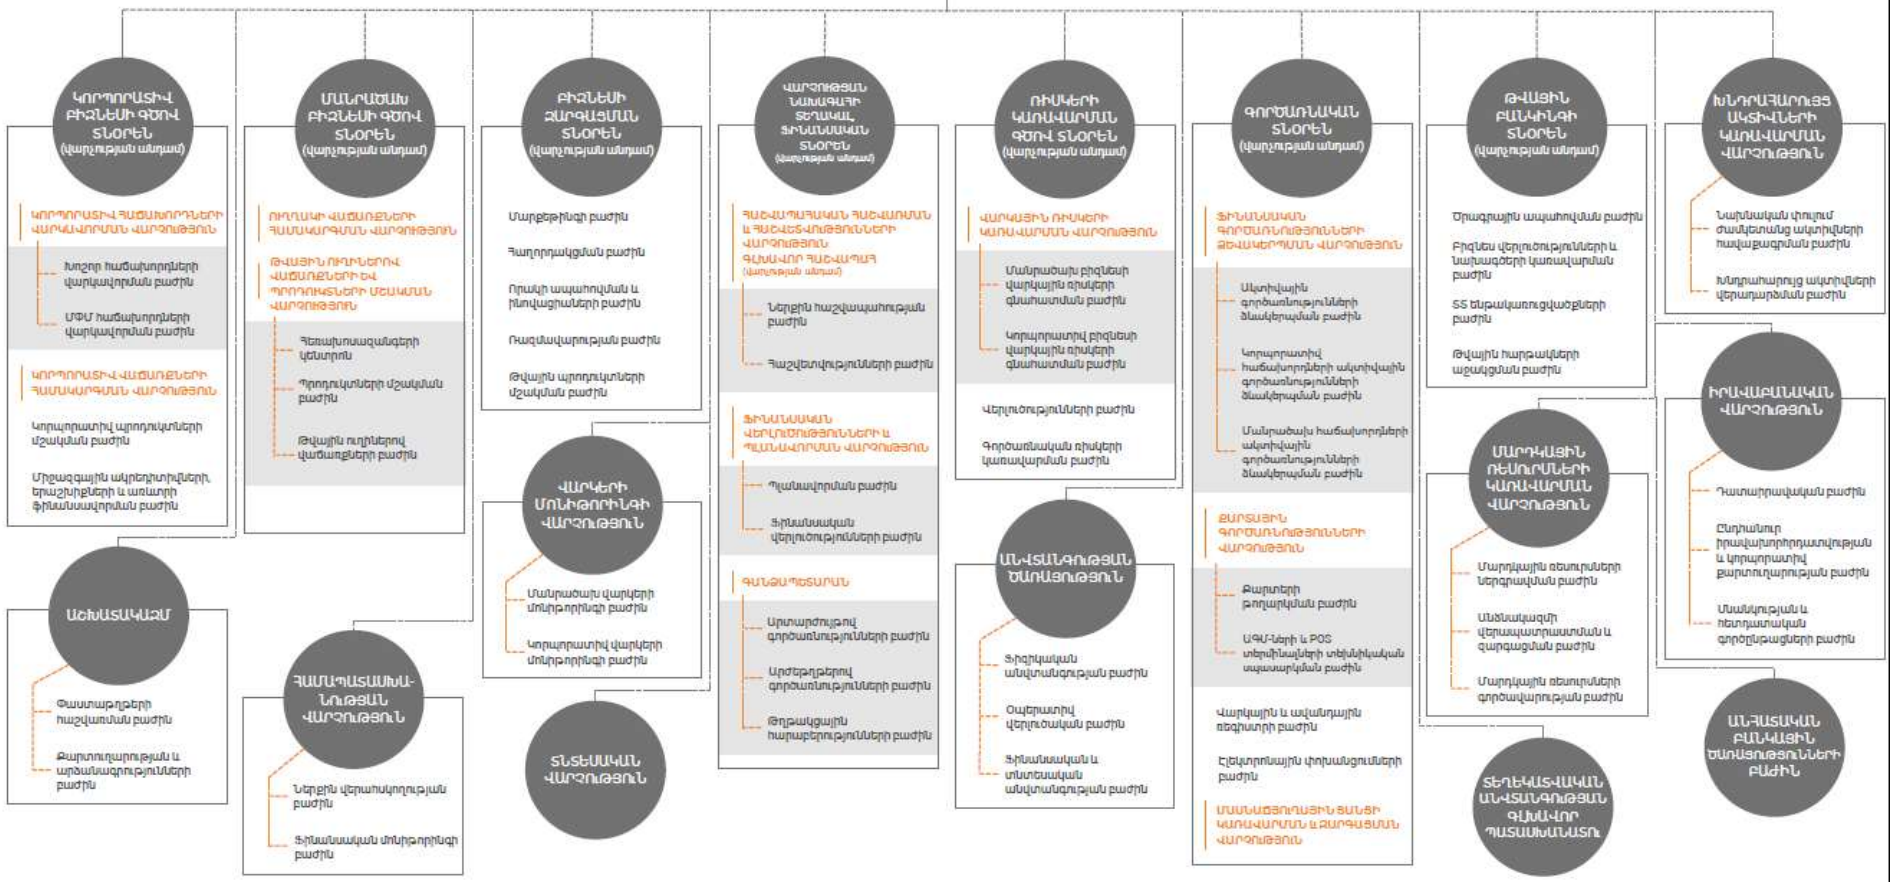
ԿՈՐՊՈՐԱՏԻՎ ԲԻԶՆԵՍԻ ԳԾՈՎ ՏՆՕՐԵՆ
(վարչության անդամ)

ԿՈՐՊՈՐԱՏԻՎ ՀԱՃԱԽՈՐԴՆԵՐԻ ՎԱՐԿԱՎՈՐՄԱՆ ՎԱՐՉՈՒԹՅՈՒՆ

Խոշոր հաճախորդների վարկավորման բաժին

ՓՄՁ հաճախորդների վարկավորման բաժին

ԿՈՐՊՈՐԱՏԻՎ ՎԱՃԱՌՔՆԵՐԻ ՀԱՄԱԿԱՐԳՄԱՆ ՎԱՐՉՈՒԹՅՈՒՆ

Կորպորատիվ պրոդուկտների մշակման բաժին

Միջազգային ակրեդիտիվների, երաշխիքների և առևտրի ֆինանսավորման բաժին

ՄԱՆՐԱԾԱԽ ԲԻԶՆԵՍԻ ԳԾՈՎ ՏՆՕՐԵՆ
(վարչության անդամ)

ՈՒՂՂԱԿԻ ՎԱՃԱՌՔՆԵՐԻ ՀԱՄԱԿԱՐԳՄԱՆ ՎԱՐՉՈՒԹՅՈՒՆ

ԹՎԱՅԻՆ ՈՒՂԻՆԵՐՈՎ ՎԱՃԱՌՔՆԵՐԻ ԵՎ ՊՐՈԴՈՒԿՏՆԵՐԻ ՄՇԱԿՄԱՆ ՎԱՐՉՈՒԹՅՈՒՆ

Հեռախոսազանգերի կենտրոն

Պրոդուկտների մշակման բաժին

Թվային ուղիներով վաճառքների բաժին

ԲԻԶՆԵՍԻ ԶԱՐԳԱՑՄԱՆ ՏՆՕՐԵՆ
(վարչության անդամ)

Մարքեթինգի բաժին

Հաղորդակցման բաժին

Որակի ապահովման և խնդրահարույցների բաժին

Ռազմավարության բաժին

Թվային պրոդուկտների մշակման բաժին

ՎԱՐԿԵՐԻ ՄՈՆԻԹՈՐԻՆԳԻ ՎԱՐՉՈՒԹՅՈՒՆ

Մանրածախ վարկերի մոնիթորինգի բաժին

Կորպորատիվ վարկերի մոնիթորինգի բաժին

ՏՆՏԵՍԱԿԱՆ ՎԱՐՉՈՒԹՅՈՒՆ

ՎԱՐՉՈՒԹՅԱՆ ՆԱԽԱԳԱՀԻ ՏԵՂԱԿԱԼ, ՖԻՆԱՆՍԱԿԱՆ ՏՆՕՐԵՆ
(վարչության անդամ)

ՀԱՇՎԱՊԱՀԱԿԱՆ ՀԱՇՎԱՌՄԱՆ և ՀԱՇՎԵՏՎՈՒԹՅՈՒՆՆԵՐԻ ՎԱՐՉՈՒԹՅՈՒՆ
ԳԼԽԱՎՈՐ ՀԱՇՎԱՊԱՀ
(վարչության անդամ)

Ներքին հաշվապահության բաժին

Հաշվետվությունների բաժին

ՖԻՆԱՆՍԱԿԱՆ ՎԵՐԼՈՒԾՈՒԹՅՈՒՆՆԵՐԻ և ՊԼԱՆԱՎՈՐՄԱՆ ՎԱՐՉՈՒԹՅՈՒՆ

Պլանավորման բաժին

Ֆինանսական վերլուծությունների բաժին

ԳԱՆՁԱՊԵՏԱՐԱՆ

Արտարժութային գործառնությունների բաժին

Արժեթղթերով գործառնությունների բաժին

Թղթակցային հարաբերությունների բաժին

ՌԻՍԿԵՐԻ ԿԱՌԱՎԱՐՄԱՆ ԳԾՈՎ ՏՆՕՐԵՆ
(վարչության անդամ)

ՎԱՐԿԱՅԻՆ ՌԻՍԿԵՐԻ ԿԱՌԱՎԱՐՄԱՆ ՎԱՐՉՈՒԹՅՈՒՆ

Մանրածախ բիզնեսի վարկային ռիսկերի գնահատման բաժին

Կորպորատիվ բիզնեսի վարկային ռիսկերի գնահատման բաժին

Վերլուծությունների բաժին

Գործառնական ռիսկերի կառավարման բաժին

ԱՆՎՏԱՆԳՈՒԹՅԱՆ ԾԱՌԱՅՈՒԹՅՈՒՆ

Ֆիզիկական անվտանգության բաժին

Օպերատիվ վերլուծական բաժին

Ֆինանսական և տնտեսական անվտանգության բաժին

ԳՈՐԾԱՌՆԱԿԱՆ ՏՆՕՐԵՆ
(վարչության անդամ)

ՖԻՆԱՆՍԱԿԱՆ ԳՈՐԾԱՌՆՈՒԹՅՈՒՆՆԵՐԻ ՁԵՎԱԿԵՐՊՄԱՆ ՎԱՐՉՈՒԹՅՈՒՆ

Ակտիվային գործառնությունների ձևակերպման բաժին

Կորպորատիվ հաճախորդների ակտիվային գործառնությունների ձևակերպման բաժին

Մանրածախ հաճախորդների ակտիվային գործառնությունների ձևակերպման բաժին

ՔԱՐՏԱՅԻՆ ԳՈՐԾԱՌՆՈՒԹՅՈՒՆՆԵՐԻ ՎԱՐՉՈՒԹՅՈՒՆ

Քարտերի թողարկման բաժին

ԱԳՄ-ների և POS տերմինալների տեխնիկական սպասարկման բաժին

Վարկային և ավանդային ծրագրերի բաժին

Էլեկտրոնային փոխանցումների բաժին

ՄԱՍՆԱՃՅՈՒՂԱՅԻՆ ՑԱՆՑԻ ԿԱՌԱՎԱՐՄԱՆ և ԶԱՐԳԱՑՄԱՆ ՎԱՐՉՈՒԹՅՈՒՆ

ԹՎԱՅԻՆ ԲԱՆԿԻՆԳԻ ՏՆՕՐԵՆ
(վարչության անդամ)

Ծրագրային ապահովման բաժին

Բիզնես վերլուծությունների և նախագծերի կառավարման բաժին

ՏՏ ենթակառուցվածքների բաժին

Թվային հարթակների աջակցման բաժին

ՄԱՐԴԿԱՅԻՆ ՌԵՍՈՒՐՍՆԵՐԻ ԿԱՌԱՎԱՐՄԱՆ ՎԱՐՉՈՒԹՅՈՒՆ

Մարդկային ռեսուրսների ներգրավման բաժին

Անձնակազմի վերապատրաստման և զարգացման բաժին

Մարդկային ռեսուրսների գործավարության բաժին

ՏԵՂԵԿԱՏՎԱԿԱՆ ԱՆՎՏԱՆԳՈՒԹՅԱՆ ԳԼԽԱՎՈՐ ՊԱՏԱՍԽԱՆԱՏՈՒ

ԽՆԴՐԱՀԱՐՈՒՅՑ ԱԿՏԻՎՆԵՐԻ ԿԱՌԱՎԱՐՄԱՆ ՎԱՐՉՈՒԹՅՈՒՆ

Նախնական փուլում ժամկետանց ակտիվների հավաքագրման բաժին

Խնդրահարույց ակտիվների վերադարձման բաժին

ԻՐԱՎԱԲԱՆԱԿԱՆ ՎԱՐՉՈՒԹՅՈՒՆ

Դատաիրավական բաժին

Ընդհանուր իրավախորհրդատվության և կորպորատիվ քարտուղարության բաժին

Անշարժ գույքի և հետգրավային գործընթացների բաժին

ԱՆՀԱՏԱԿԱՆ ԲԱՆԿԱՅԻՆ ԾԱՌԱՅՈՒԹՅՈՒՆՆԵՐԻ ԲԱԺԻՆ

ԱՇԽԱՏԱԿԱԶՄ

Փաստաթղթերի հաշվառման բաժին

Քարտուղարության և արձանագրությունների բաժին

ՀԱՄԱՊԱՏԱՍԽԱՆՈՒԹՅԱՆ ՎԱՐՉՈՒԹՅՈՒՆ

Ներքին վերահսկողության բաժին

Ֆինանսական մոնիթորինգի բաժին